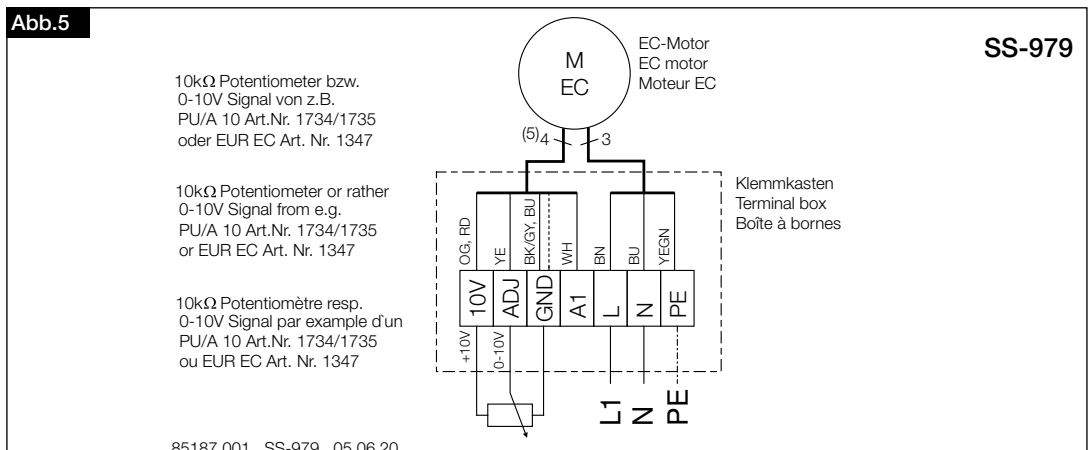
Abb.5

SS-979

M
EC

EC-Motor
EC motor
Moteur EC

10kΩ Potentiometer bzw. 0-10V Signal von z.B. PU/A 10 Art.Nr. 1734/1735 oder EUR EC Art. Nr. 1347

10kΩ Potentiometer or rather 0-10V Signal from e.g. PU/A 10 Art.Nr. 1734/1735 or EUR EC Art. Nr. 1347

10kΩ Potentiomètre resp. 0-10V Signal par example d`un PU/A 10 Art.Nr. 1734/1735 ou EUR EC Art. Nr. 1347

(5)4

3

Klemmkasten
Terminal box
Boîte à bornes

OG, RD
YE
BK/GY, BU
WH
BN
BU
YEGN

10V
ADJ
GND
A1
L
N
PE

+10V
0-10V

L1
N
PE

85187.001 SS-979 05.06.20